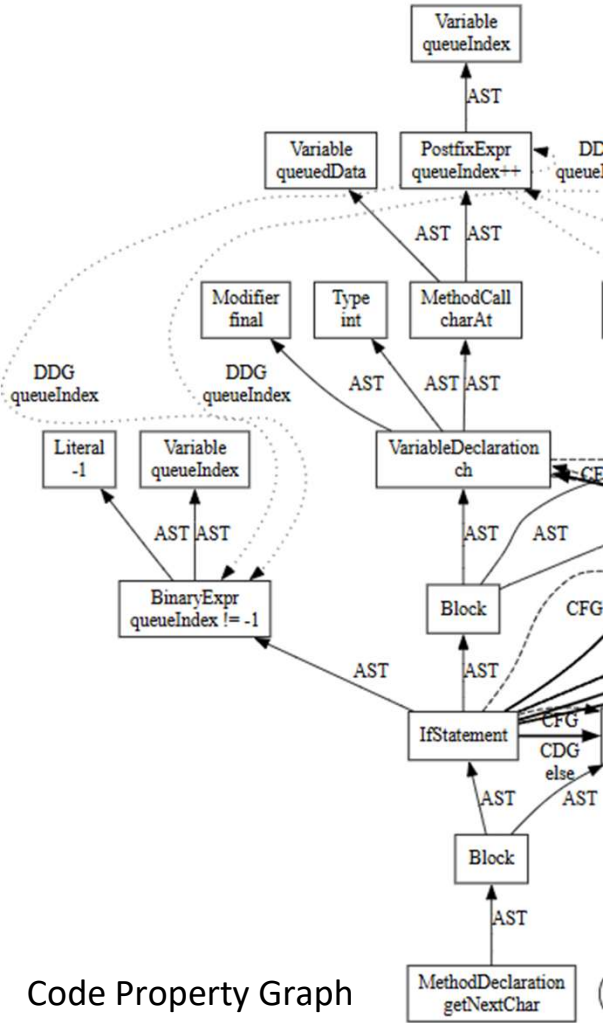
Variable
queueIndex

AST

Variable
queuedData

PostfixExpr
queueIndex++

DD
queueI

AST AST

Modifier
final

Type
int

MethodCall
charAt

DDG
queueIndex

DDG
queueIndex

AST

AST AST

Literal
-1

Variable
queueIndex

VariableDeclaration
ch

CF

AST AST

AST

AST

BinaryExpr
queueIndex != -1

Block

CFG

AST

AST

IfStatement

CFG

CDG
else

AST

AST

Block

AST

Code Property Graph

MethodDeclaration
getNextChar